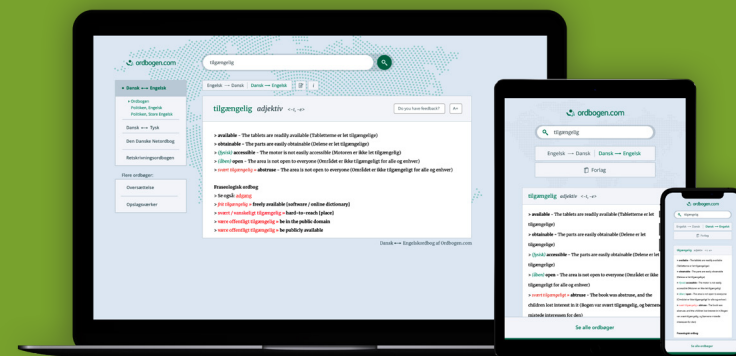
ordbogen.com

tilgængelig

Dansk ⟷ Engelsk

Ordbøger:
Politiken, Engelsk
Politiken, Store Engelsk

Dansk ⟷ Tysk

Den Danske Netordbog

Retskrivningsordbogen

Flere ordbøger:

Oversættelse

Opslagsværker

Engelsk → Dansk | Dansk → Engelsk

tilgængelig adjektiv -t, -e

Do you have feedback?

» available – The tablets are readily available (Tabletterne er let tilgængelige)
» obtainable – The parts are easily obtainable (Delene er let tilgængelige)
» (fysisk) accessible – The motor is not easily accessible (Motoren er ikke let tilgængelig)
» (åben) open – The area is not open to everyone (Området er ikke tilgængeligt for alle og enhver)
» overt tilgængelig » abstruse – The area is not open to everyone (Området er ikke tilgængeligt for alle og enhver)

Fraseologisk ordbog
» Se også: adgang
» frit tilgængelig » freely available (software / online dictionary)
» svært / vanskeligt tilgængelig » hard-to-reach (place)
» være offentligt tilgængelig » be in the public domain
» være offentligt tilgængelig » be publicly available

Dansk ⟷ Engelskordbog af Ordbogen.com

ordbogen.com

tilgængelig

Engelsk → Dansk | Dansk → Engelsk

Forlag

tilgængelig adjektiv -t, -e

» available – The tablets are readily available (Tabletterne er let tilgængelige)
» obtainable – The parts are easily obtainable (Delene er let tilgængelige)
» (fysisk) accessible – The motor is not easily accessible (Motoren er ikke let tilgængelig)
» (åben) open – The area is not open to everyone (Området er ikke tilgængeligt for alle og enhver)
» overt tilgængelig » abstruse – The book was abstruse, and the children lost interest in it (Bogen var svært tilgængelig, og børnene mistede interessen for den)

Se alle ordbøger

tilgængelig

Forlag

tilgængelig

Se alle ordbøger